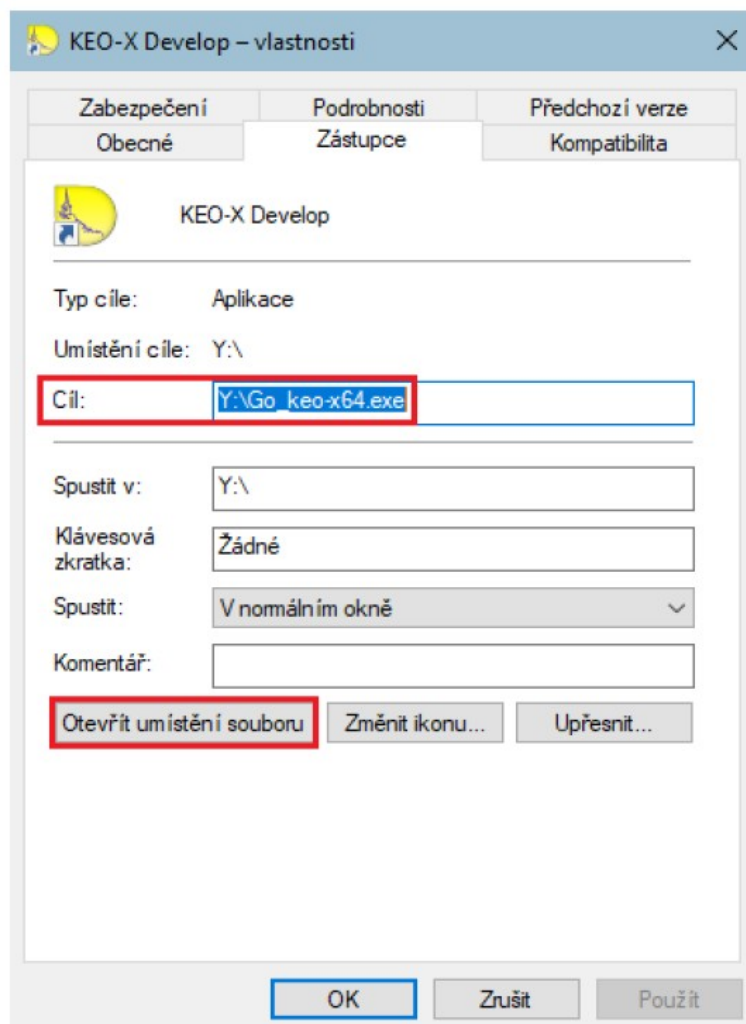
KEO-X Develop – vlastnosti

Zabezpečení
Podrobnosti
Předchozí verze
Obecné
Zástupce
Kompatibilita

KEO-X Develop

Typ cíle: Aplikace

Umístění cíle: Y:\

Cíl: Y:\Go_keo-x64.exe

Spustit v: Y:\

Klávesová zkratka: Žádné

Spustit: V normálním okně

Komentář:

Otevřít umístění souboru
Změnit ikonu...
Upřesnit...

OK
Zrušit
Použít